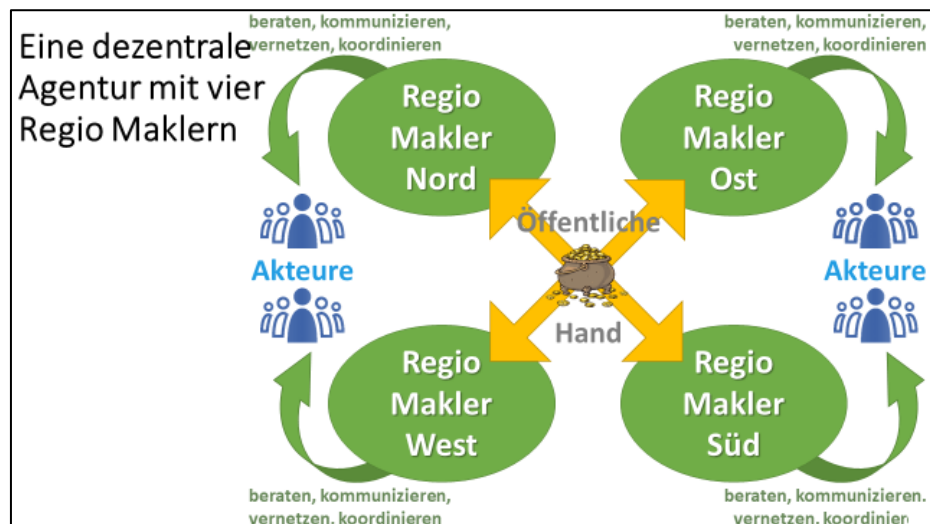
Eine dezentrale Agentur mit vier Regio Maklern

beraten, kommunizieren, vernetzen, koordinieren

beraten, kommunizieren, vernetzen, koordinieren

Regio Makler Nord

Regio Makler Ost

Akteure

Öffentliche

Hand

Akteure

Regio Makler West

Regio Makler Süd

beraten, kommunizieren, vernetzen, koordinieren

beraten, kommunizieren. vernetzen, koordinier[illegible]